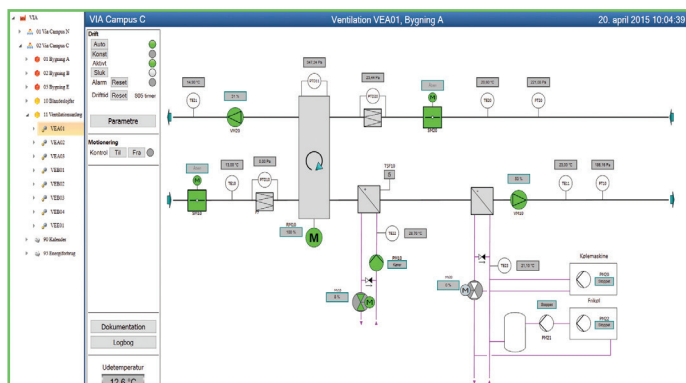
VIA Campus C	Ventilation VEA01, Bygning A	20. april 2015 10:04:39

VIA
01 Via Campus N
02 Via Campus C
01 Bygning A
02 Bygning B
03 Bygning E
10 Blandesløjfer
11 Ventilationsanlæg
VEA01
VEA02
VEA03
VEH01
VEH02
VEH03
VEH04
VEI01
90 Kalender
93 Energiforbrug

Drift
Auto
Konst
Aktivt
Sluk
Alarm Reset
Driftstid Reset 986 timer

Parametre

Motionering
Kontrol Til Fra

Dokumentation
Logbog

Udetemperatur
12.6 °C

14.90 °C
TE01
31 %
VR03
PT01
141.24 Pa
PT03
23.44 Pa
SP02
Fejl
20.50 °C
TE03
221.00 Pa
PT02

TE05
13.20 °C
PT04
0.00 Pa
SF02
TE10
6
SP03
100 %
TE02
20.70 °C
PM10
Køler
VR03
8 %
VR05
0 %
TE05
21.70 °C
35 %
VF03
TE01
20.00 °C
PT03
198.70 Pa
Kølemaskine
PR03
Stoppet
Frikøl
PR02
Stoppet
PR01
Stoppet